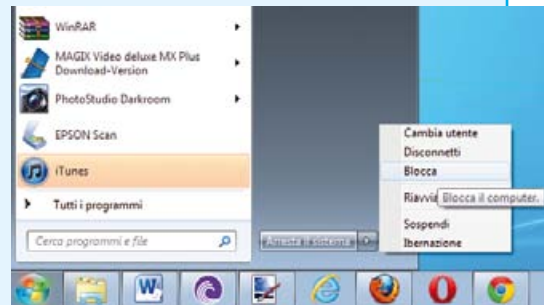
WinRAR

MAGIX Video deluxe MX Plus Download-Version

PhotoStudio Darkroom

EPSON Scan

iTunes

Tutti i programmi

Cerca programmi e file

Arresta il sistema

Cambia utente
Disconnetti
Blocca
Riavvia
Blocca il computer.
Sospendi
Ibernazione